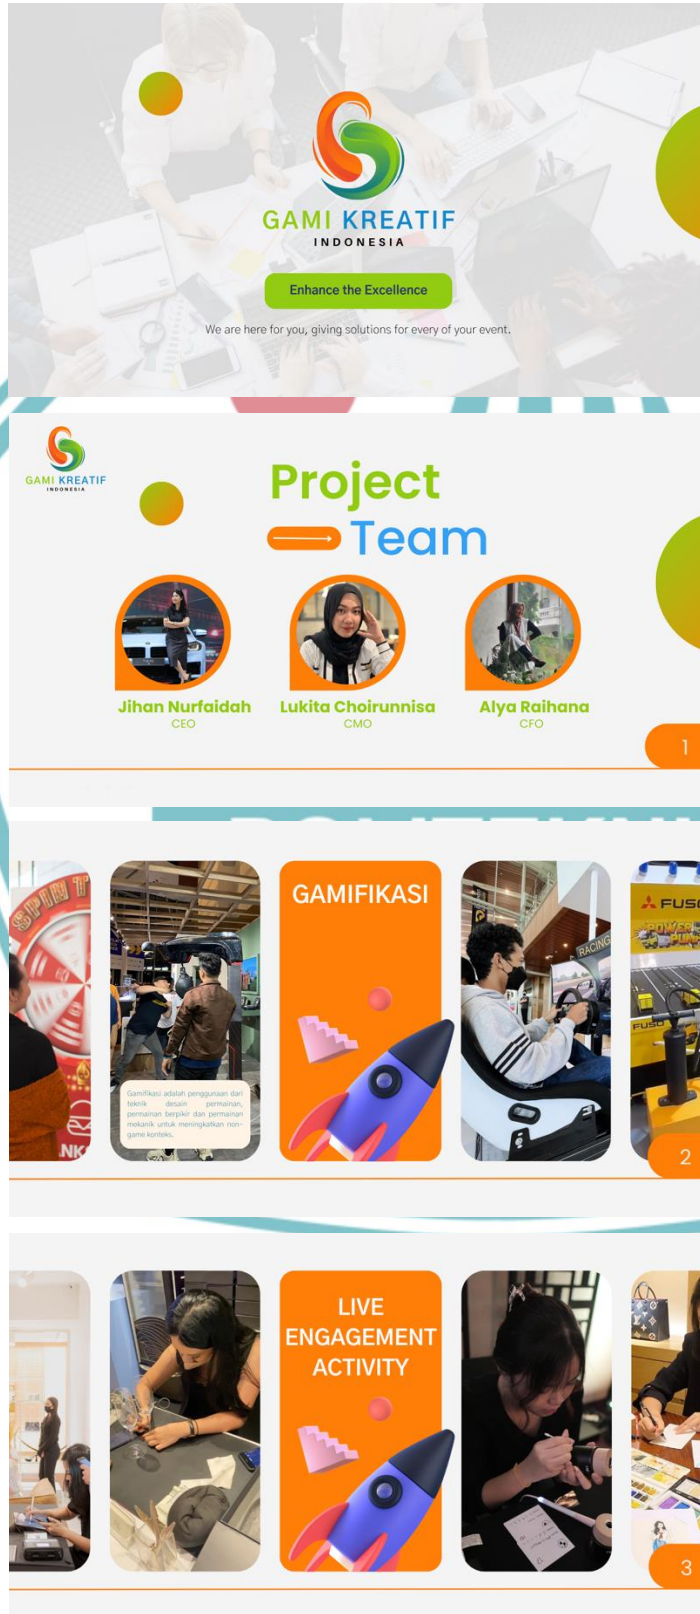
GAMI KREATIF
INDONESIA

Enhance the Excellence

We are here for you, giving solutions for every of your event.

GAMI KREATIF
INDONESIA

Project
Team

Jihan Nurfaidah
CEO

Lukita Choirunnisa
CMO

Alya Raihana
CFO

1

SPIN IT

Gamifikasi adalah penggunaan dari teknik desain permainan, permainan berpikir dan permainan mekanik untuk meningkatkan non-game konteks.

GAMIFIKASI

RACING

FUSO

2

LIVE ENGAGEMENT ACTIVITY

3